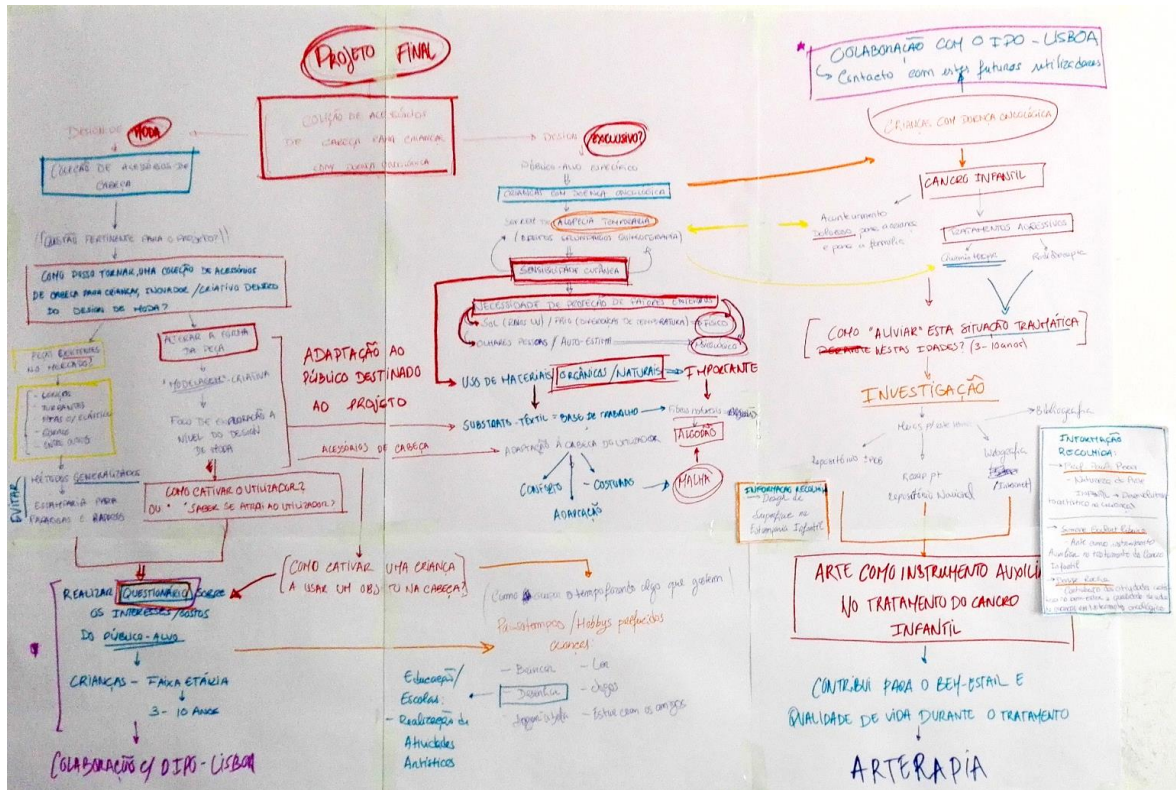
PROJETO FINAL

COLEÇÃO DE ACESSÓRIOS DE CABEÇA PARA CRIANÇAS COM DOENÇA ONCOLÓGICA

DESIGN DE MODA

COLEÇÃO DE ACESSÓRIOS DE CABEÇA

(QUESTÃO PERTINENTE PARA O PROJETO?!)

COMO POSSO TORNAR UMA COLEÇÃO DE ACESSÓRIOS DE CABEÇA PARA CRIANÇAS, INOVADOR / CRIATIVO DENTRO DO DESIGN DE MODA?

PEÇAS EXISTENTES NO MERCADO

- GORROS
- TURBANTES
- FITAS C/ ELÁSTICO
- CHAPÉUS
- ENTRE OUTROS

ALTERAR A FORMA DA PEÇA

"MODELAÇÃO" CRIATIVA

FOCO DE EXPLORAÇÃO A NÍVEL DO DESIGN DE MODA

EVITAR

MÉTODOS GENERALIZADOS

ESTAMPARIA PARA RAPARIGAS E RAPAZES

COMO CATIVAR O UTILIZADOR? OU "SABER DE ATRAIR O UTILIZADOR?"

ADAPTAÇÃO AO PÚBLICO DESTINADO AO PROJETO

DESIGN EXCLUSIVO?

PÚBLICO-ALVO ESPECÍFICO

CRIANÇAS COM DOENÇA ONCOLÓGICA

SOFREM DE ALOPECIA TEMPORÁRIA

(EFEITOS SECUNDÁRIOS QUIMIOTERAPIA)

SENSIBILIDADE CUTÂNEA

NECESSIDADE DE PROTEÇÃO DE FATORES EXTERNOS

SOL (RAIOS UV) / FRIO (DIFERENÇAS DE TEMPERATURA) FÍSICOS

OLHARES ALHEIOS / AUTO-ESTIMA PSICOLÓGICO

USO DE MATERIAIS ORGÂNICAS / NATURAIS IMPORTANTE

SUBSTRATO - TÊXTIL = BASE DE TRABALHO

FIBRAS NATURAIS - ORGÂNICAS

ALGODÃO

MALHA

ACESSÓRIOS DE CABEÇA

ADAPTAÇÃO À CABEÇA DO UTILIZADOR

CONFORTO - COSTURAS

ADAPTAÇÃO

COLABORAÇÃO COM O IPO - LISBOA

Contacto com os futuros utilizadores

CRIANÇAS COM DOENÇA ONCOLÓGICA

CANCRO INFANTIL

Acontecimento doloroso para a criança e para a família

TRATAMENTOS AGRESSIVOS

Quimioterapia Radioterapia

COMO "ALIVIAR" ESTA SITUAÇÃO TRAUMÁTICA NESTAS IDADES? (3 - 10 anos)

INVESTIGAÇÃO

Bibliografia

Meios on-line

Repositórios IPOS

Rcaap.pt repositório Nacional

Webgrafia (Internet)

SUPORTAÇÃO RECOLHIDA

Design de Superfície na Estampagem Infantil

INFORMAÇÃO RECOLHIDA:

- Prof. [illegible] - Naturezas de Pintar Infantil e Desenvolvimento no Cancro
- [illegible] - Arte como instrumento auxiliar no tratamento do Cancro Infantil
- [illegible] - Contributo da arte para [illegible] qualidade de vida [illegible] oncológica

ARTE COMO INSTRUMENTO AUXILIAR NO TRATAMENTO DO CANCRO INFANTIL

CONTRIBUI PARA O BEM-ESTAR E QUALIDADE DE VIDA DURANTE O TRATAMENTO

ARTERAPIA

COMO CATIVAR UMA CRIANÇA A USAR UM OBJ. NA CABEÇA?

REALIZAR QUESTIONÁRIO SOBRE OS INTERESSES / GOSTOS DO PÚBLICO-ALVO

CRIANÇAS - FAIXA ETÁRIA 3 - 10 ANOS

COLABORAÇÃO C/ O IPO - LISBOA

(Como ocupam o tempo fazendo algo que gostam)

Passatempos / Hobbys preferidos

- Brincar
- Desenhar
- Jogar
- Ler
- Jogos
- Estar com os amigos

Educação / Escolas: - Realização de Atividades Artísticas